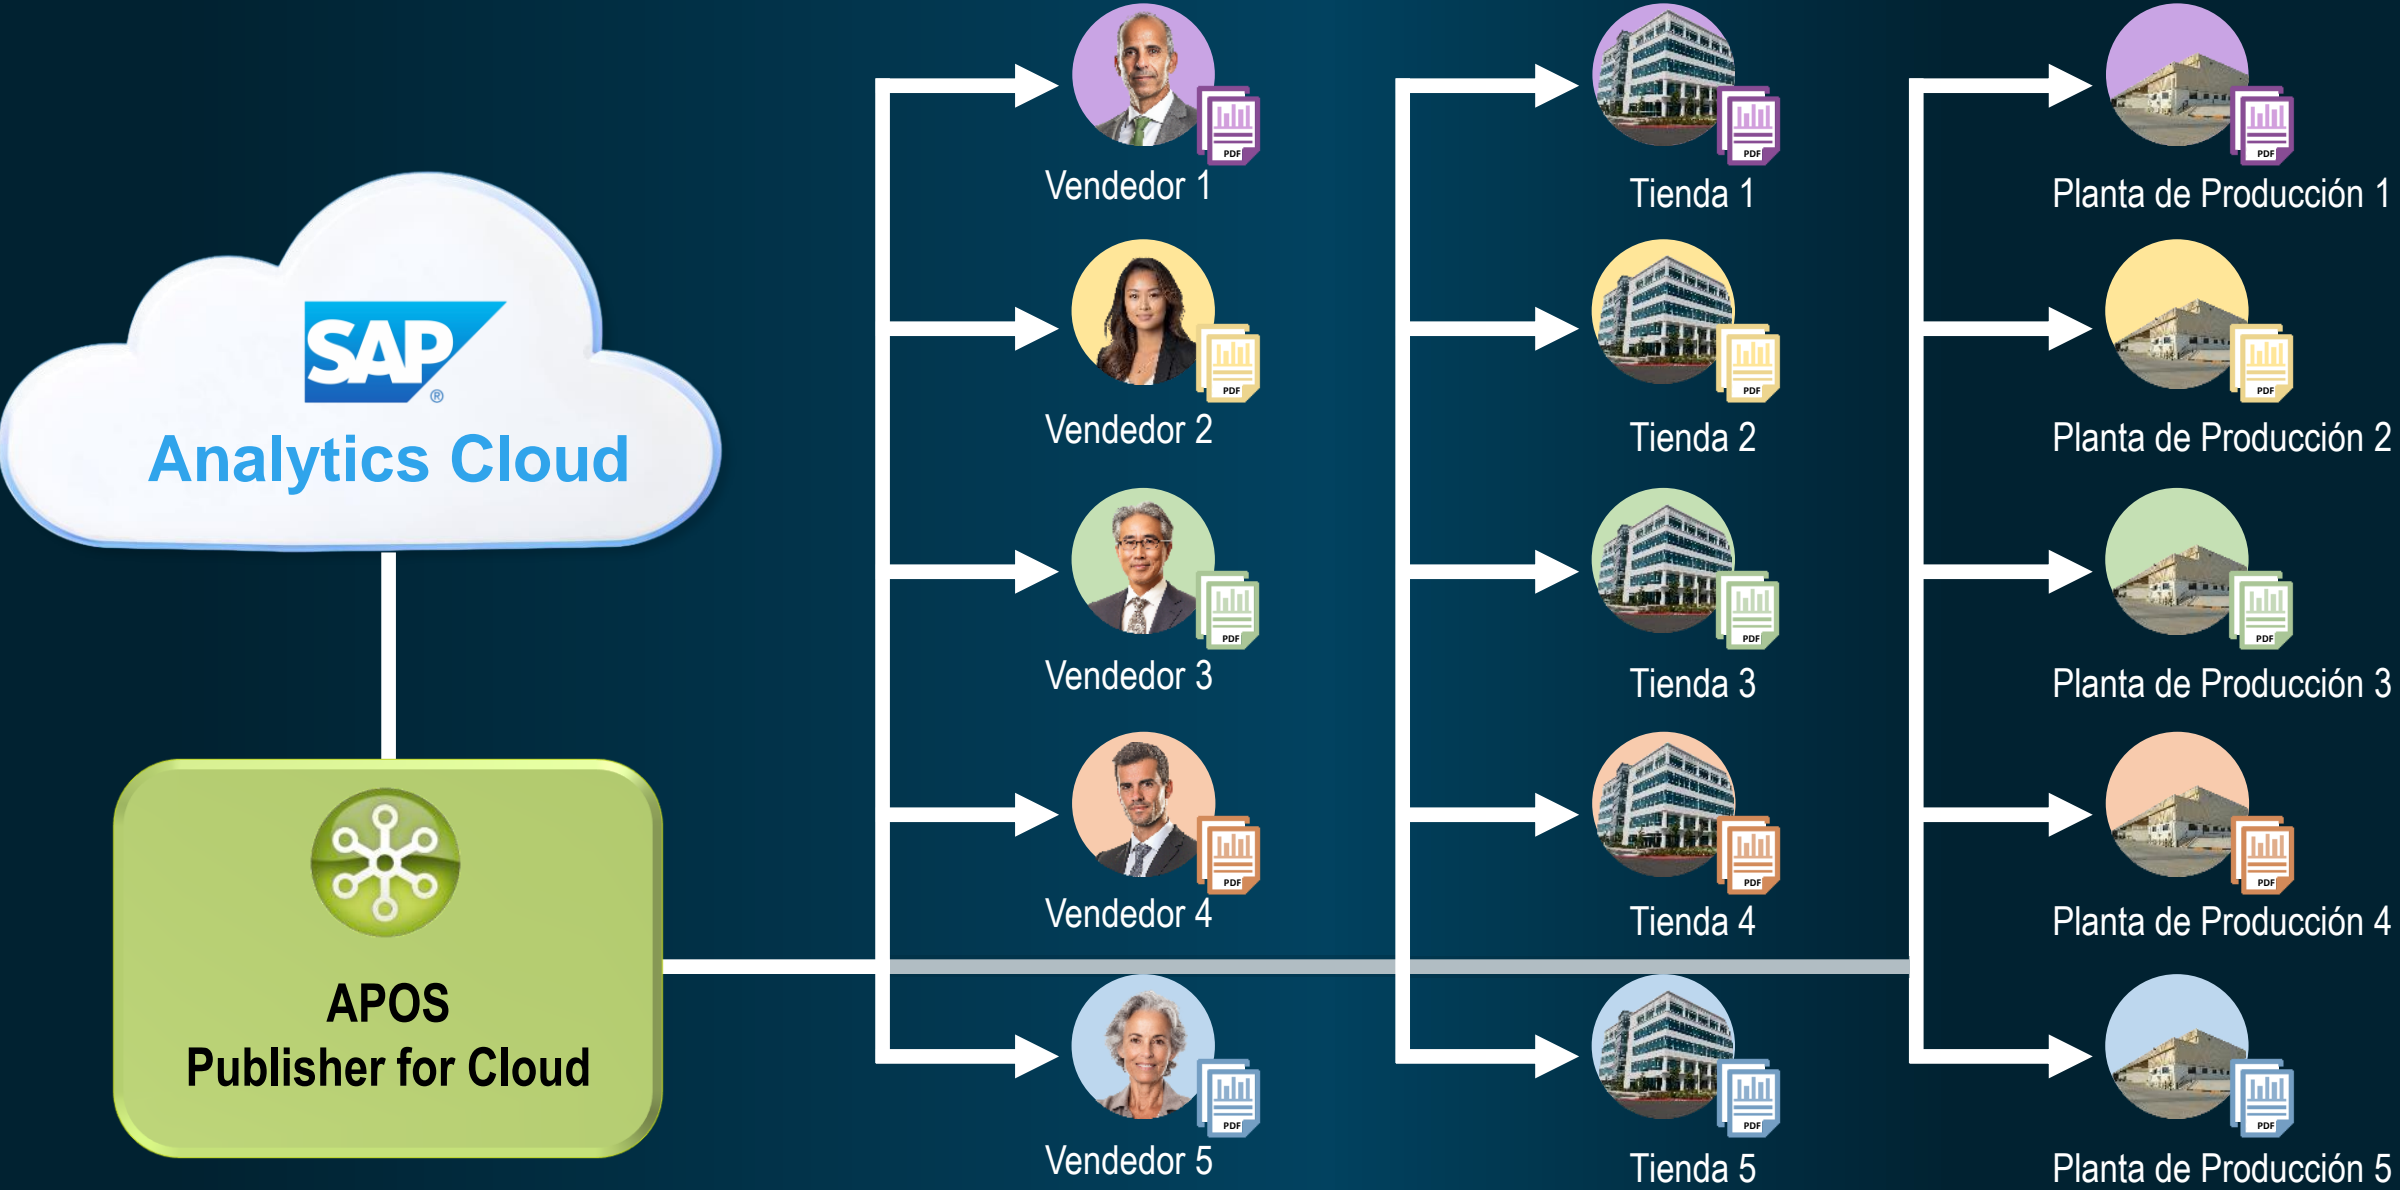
SAP®
Analytics Cloud

APOS
Publisher for Cloud

PDF
Vendedor 1
PDF
Vendedor 2
PDF
Vendedor 3
PDF
Vendedor 4
PDF
Vendedor 5

PDF
Tienda 1
PDF
Tienda 2
PDF
Tienda 3
PDF
Tienda 4
PDF
Tienda 5

PDF
Planta de Producción 1
PDF
Planta de Producción 2
PDF
Planta de Producción 3
PDF
Planta de Producción 4
PDF
Planta de Producción 5